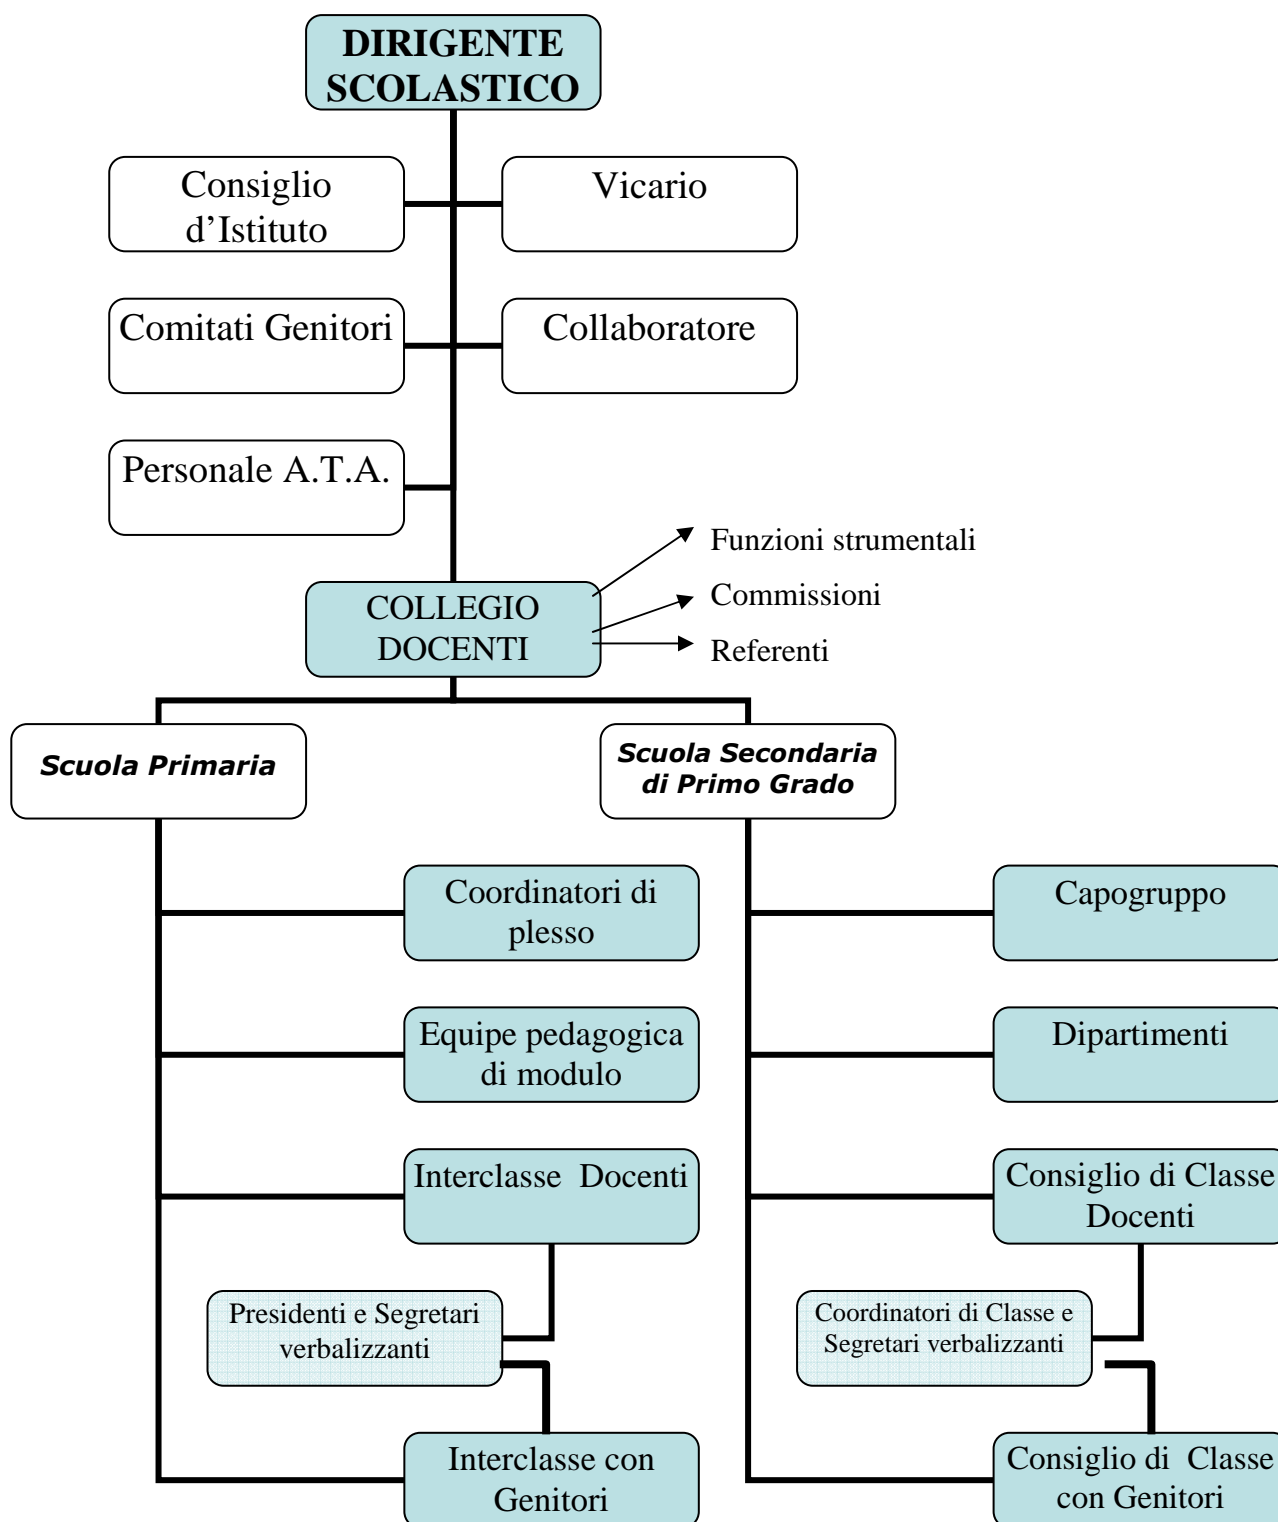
DIRIGENTE SCOLASTICO

Consiglio d'Istituto

Vicario

Comitati Genitori

Collaboratore

Personale A.T.A.

COLLEGIO DOCENTI

Funzioni strumentali

Commissioni

Referenti

**Scuola Primaria**

**Scuola Secondaria di Primo Grado**

Coordinatori di plesso

Equipe pedagogica di modulo

Interclasse Docenti

Presidenti e Segretari verbalizzanti

Interclasse con Genitori

Capogruppo

Dipartimenti

Consiglio di Classe Docenti

Coordinatori di Classe e Segretari verbalizzanti

Consiglio di Classe con Genitori